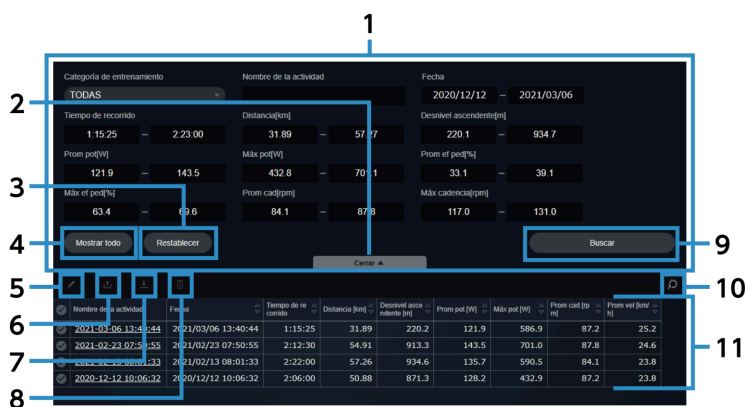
1

2

3

4

5

6

7

8

9

10

11

Categoría de entrenamiento
TODAS

Nombre de la actividad

Fecha
2020/12/12 – 2021/03/06

Tiempo de recorrido
1:15:25 – 2:23:00

Distancia[km]
31.89 – 57.27

Desnivel ascendente[m]
220.1 – 934.7

Prom pot[W]
121.9 – 143.5

Máx pot[W]
432.8 – 701.1

Prom ef ped[%]
33.1 – 39.1

Máx ef ped[%]
63.4 – 69.6

Prom cad[rpm]
84.1 – 87.8

Máx cadencia[rpm]
117.0 – 131.0

Mostrar todo

Restablecer

Buscar

Cerrar ▲

| | Nombre de la actividad | Fecha | Tiempo de recorrido | Distancia [km] | Desnivel ascendente [m] | Prom pot [W] | Máx pot [W] | Prom cad [rpm] | Prom vel [km/h] |
|---|---|---|---|---|---|---|---|---|---|
| | 2021-03-06 13:40:44 | 2021/03/06 13:40:44 | 1:15:25 | 31.89 | 220.2 | 121.9 | 586.9 | 87.2 | 25.2 |
| | 2021-02-23 07:50:55 | 2021/02/23 07:50:55 | 2:12:30 | 54.91 | 913.3 | 143.5 | 701.0 | 87.8 | 24.6 |
| | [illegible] | 2021/02/13 08:01:33 | 2:22:00 | 57.26 | 934.6 | 135.7 | 590.5 | 84.1 | 23.8 |
| | 2020-12-12 10:06:32 | 2020/12/12 10:06:32 | 2:06:00 | 50.88 | 871.3 | 128.2 | 432.9 | 87.2 | 23.8 |